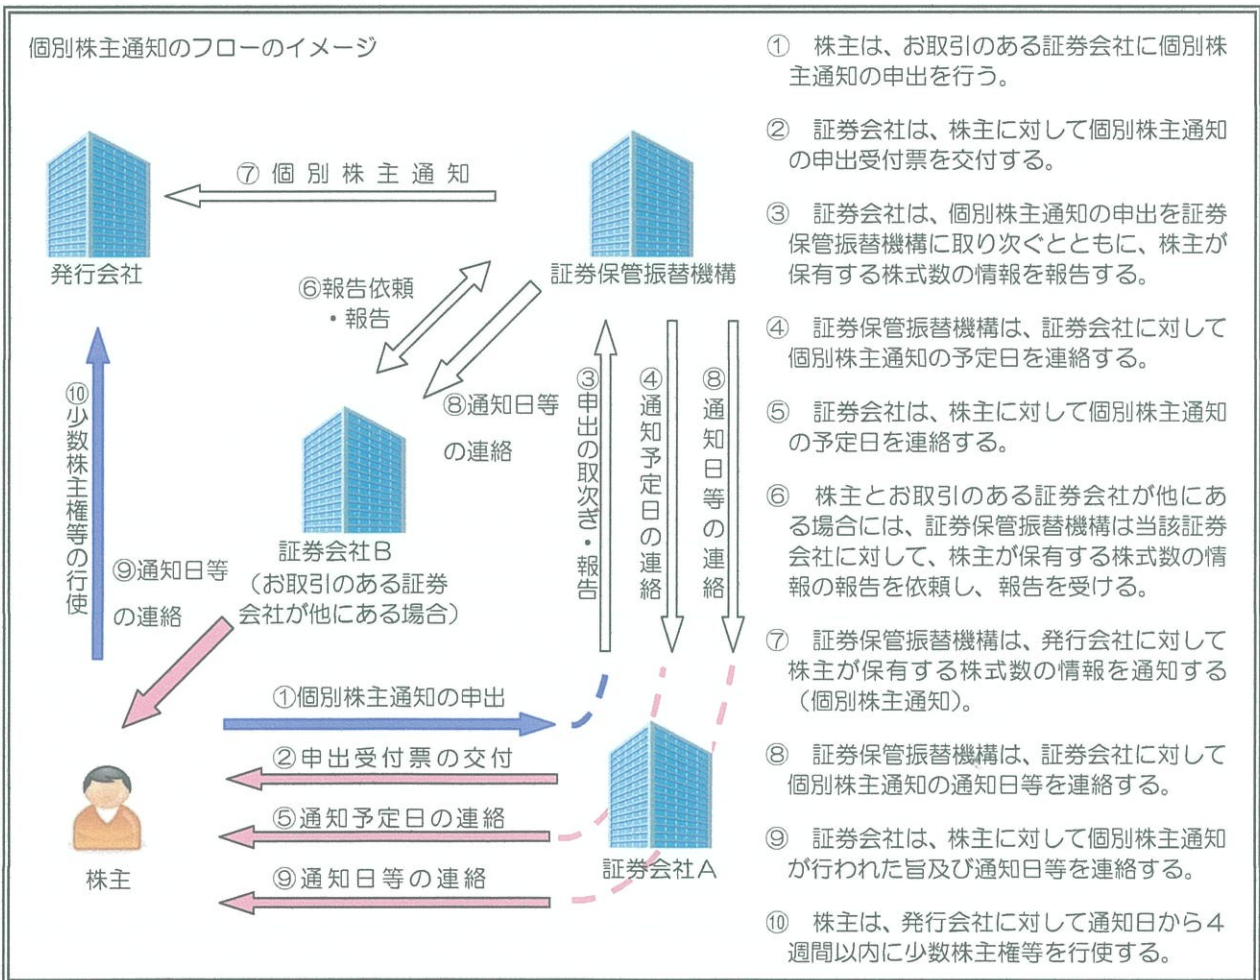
個別株主通知のフローのイメージ

⑦ 個別株主通知

発行会社

証券保管振替機構

⑥報告依頼・報告

⑧通知日等の連絡

③申出の取次ぎ・報告

④通知予定日の連絡

⑧通知日等の連絡

⑩少数株主権等の行使

証券会社B（お取引のある証券会社が他にある場合）

⑨通知日等の連絡

①個別株主通知の申出

②申出受付票の交付

⑤通知予定日の連絡

⑨通知日等の連絡

株主

証券会社A

① 株主は、お取引のある証券会社に個別株主通知の申出を行う。

② 証券会社は、株主に対して個別株主通知の申出受付票を交付する。

③ 証券会社は、個別株主通知の申出を証券保管振替機構に取り次ぐとともに、株主が保有する株式数の情報を報告する。

④ 証券保管振替機構は、証券会社に対して個別株主通知の予定日を連絡する。

⑤ 証券会社は、株主に対して個別株主通知の予定日を連絡する。

⑥ 株主とお取引のある証券会社が他にある場合には、証券保管振替機構は当該証券会社に対して、株主が保有する株式数の情報の報告を依頼し、報告を受ける。

⑦ 証券保管振替機構は、発行会社に対して株主が保有する株式数の情報を通知する（個別株主通知）。

⑧ 証券保管振替機構は、証券会社に対して個別株主通知の通知日等を連絡する。

⑨ 証券会社は、株主に対して個別株主通知が行われた旨及び通知日等を連絡する。

⑩ 株主は、発行会社に対して通知日から4週間以内に少数株主権等を行使する。